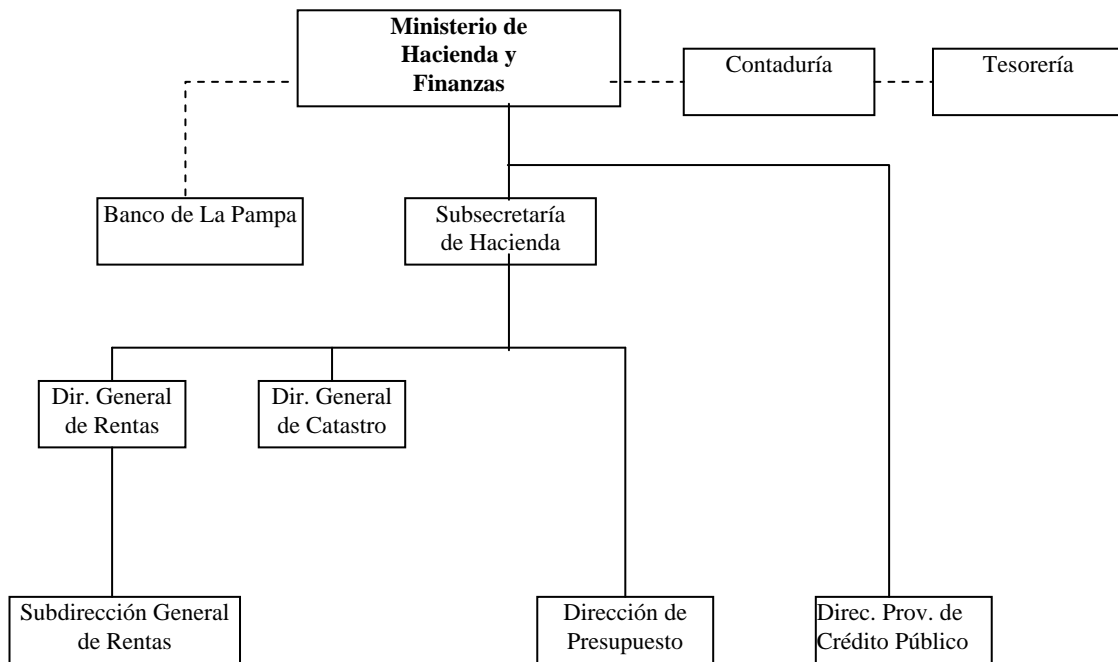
Ministerio de Hacienda y Finanzas

Contaduría

Tesorería

Banco de La Pampa

Subsecretaría de Hacienda

Dir. General de Rentas

Dir. General de Catastro

Subdirección General de Rentas

Dirección de Presupuesto

Direc. Prov. de Crédito Público